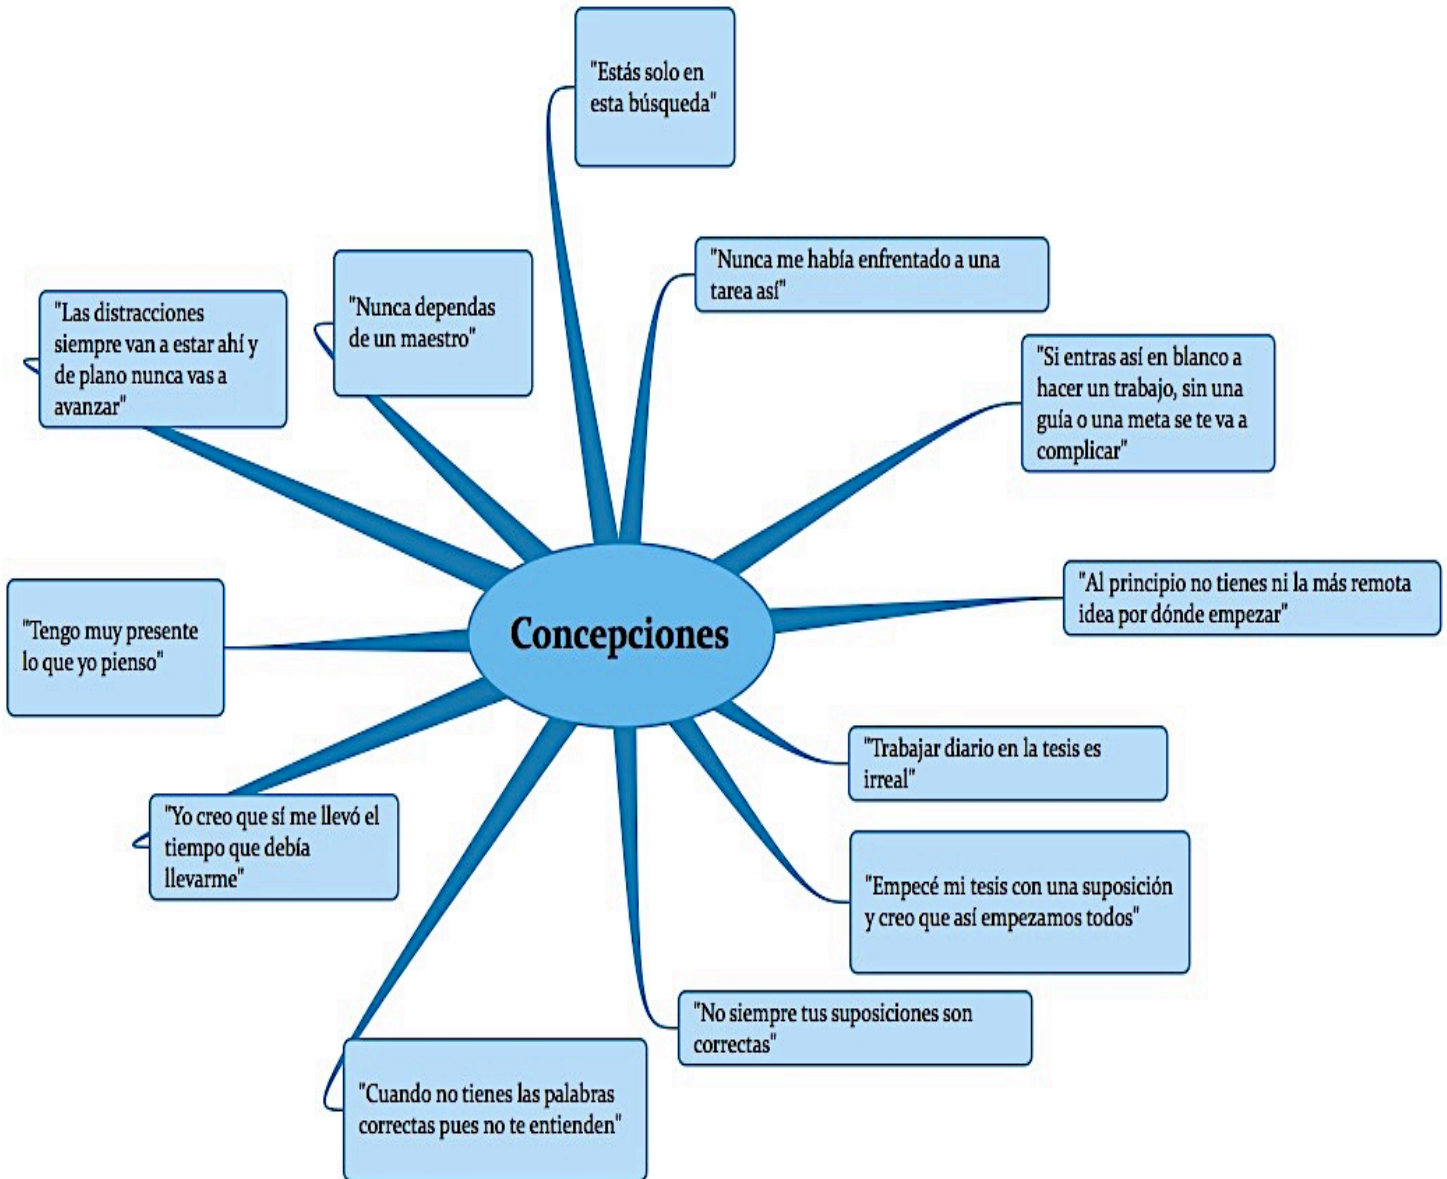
Concepciones

"Estás solo en esta búsqueda"

"Nunca me había enfrentado a una tarea así"

"Si entras así en blanco a hacer un trabajo, sin una guía o una meta se te va a complicar"

"Al principio no tienes ni la más remota idea por dónde empezar"

"Trabajar diario en la tesis es irreal"

"Empecé mi tesis con una suposición y creo que así empezamos todos"

"No siempre tus suposiciones son correctas"

"Cuando no tienes las palabras correctas pues no te entienden"

"Yo creo que sí me llevó el tiempo que debía llevarme"

"Tengo muy presente lo que yo pienso"

"Las distracciones siempre van a estar ahí y de plano nunca vas a avanzar"

"Nunca dependas de un maestro"